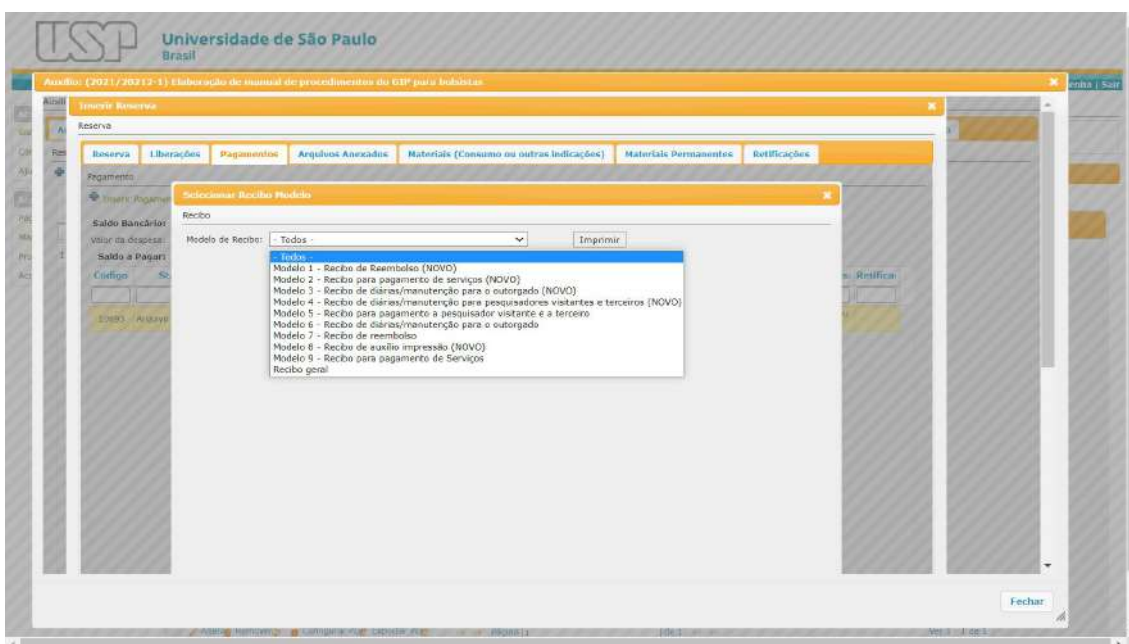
USP Universidade de São Paulo
Brasil

Auxílio: (2021/20212-1) Elaboração de manual de procedimentos do GIP para bolsistas

Inserir Reserva

Reserva

Reserva | Liberações | Pagamentos | Arquivos Anexados | Materiais (Consumo ou outras indicações) | Materiais Permanentes | Retificações

Pagamento

Inserir Pagamento

Saldo Bancário:
Valor da despesa:
Saldo a Pagar:
Código
Retificar

Selecionar Recibo Modelo

Recibo

Modelo de Recibo: - Todos -
Imprimir

- Todos -
Modelo 1 - Recibo de Reembolso (NOVO)
Modelo 2 - Recibo para pagamento de serviços (NOVO)
Modelo 3 - Recibo de diárias/manutenção para o outorgado (NOVO)
Modelo 4 - Recibo de diárias/manutenção para pesquisadores visitantes e terceiros (NOVO)
Modelo 5 - Recibo para pagamento a pesquisador visitante e a terceiro
Modelo 6 - Recibo de diárias/manutenção para o outorgado
Modelo 7 - Recibo de reembolso
Modelo 8 - Recibo de auxílio impressão (NOVO)
Modelo 9 - Recibo para pagamento de Serviços
Recibo geral

Fechar

senha | Sair

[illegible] Alterar Remover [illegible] Configurar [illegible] Página 1 de 1 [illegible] Ver 1 - 1 de 1